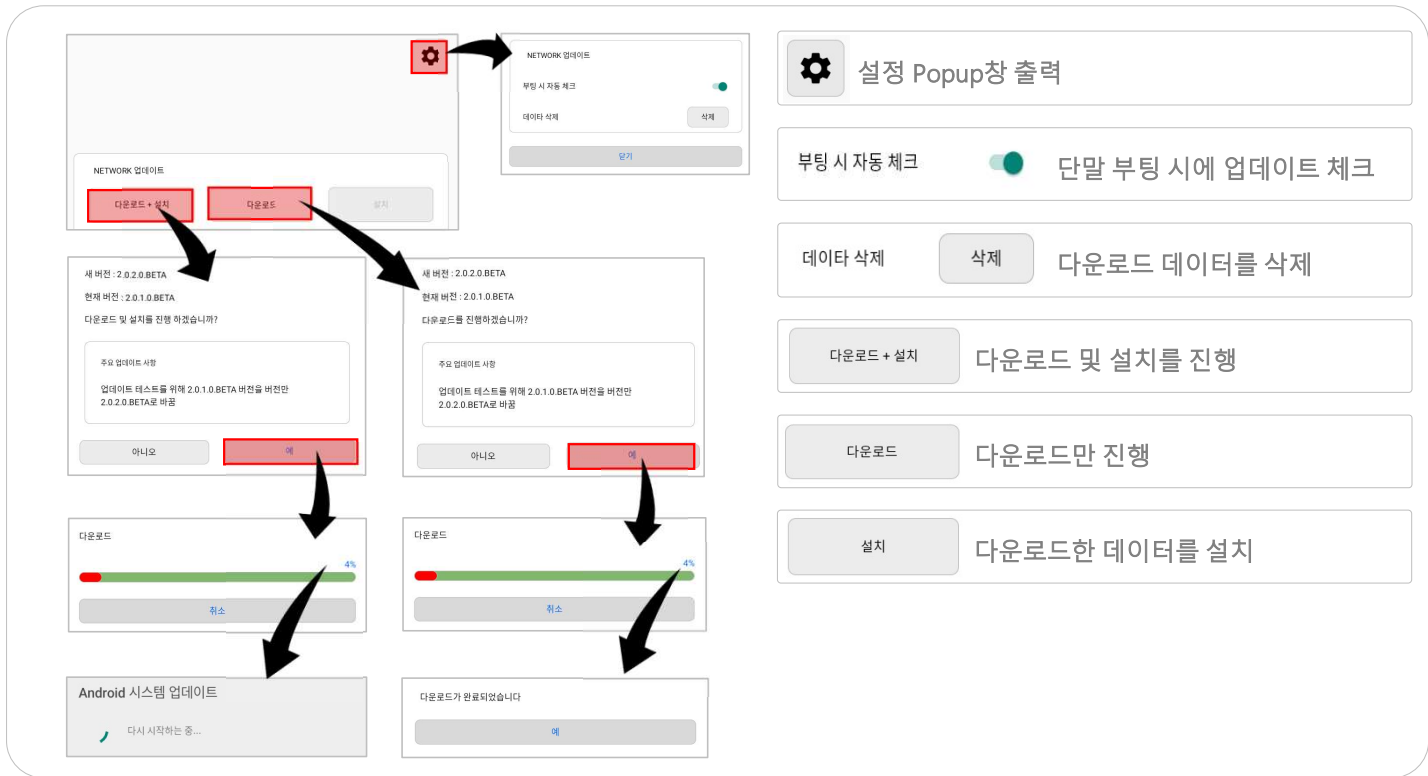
NETWORK 업데이트

부팅 시 자동 체크

데이타 삭제

삭제

닫기

NETWORK 업데이트

다운로드 + 설치

다운로드

설치

새 버전 : 2.0.2.0.BETA

현재 버전 : 2.0.1.0.BETA

다운로드 및 설치를 진행 하겠습니까?

주요 업데이트 사항

업데이트 테스트를 위해 2.0.1.0.BETA 버전을 버전만 2.0.2.0.BETA로 바꿈

아니오

예

다운로드

4%

취소

Android 시스템 업데이트

다시 시작하는 중...

새 버전 : 2.0.2.0.BETA

현재 버전 : 2.0.1.0.BETA

다운로드를 진행하겠습니까?

주요 업데이트 사항

업데이트 테스트를 위해 2.0.1.0.BETA 버전을 버전만 2.0.2.0.BETA로 바꿈

아니오

예

다운로드

4%

취소

다운로드가 완료되었습니다

예

설정 Popup창 출력

부팅 시 자동 체크

단말 부팅 시에 업데이트 체크

데이타 삭제

삭제

다운로드 데이터를 삭제

다운로드 + 설치

다운로드 및 설치를 진행

다운로드

다운로드만 진행

설치

다운로드한 데이터를 설치